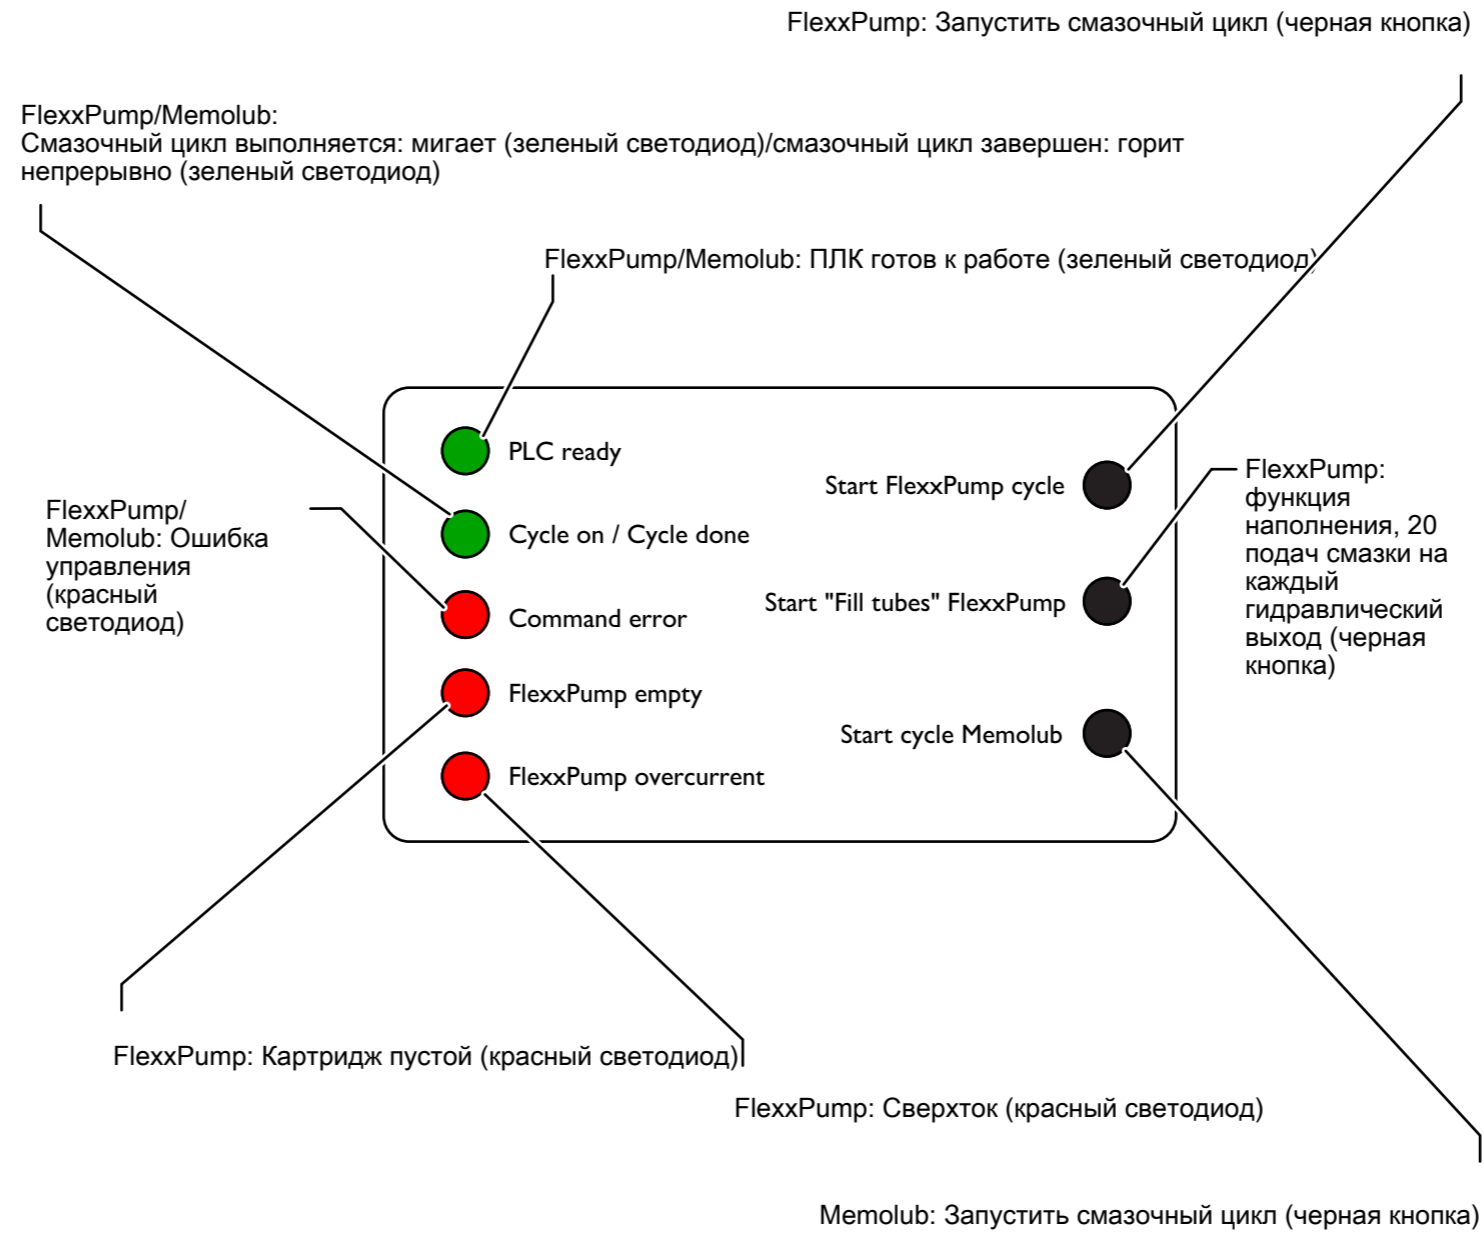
FlexxPump: Запустить смазочный цикл (черная кнопка)

FlexxPump/Memolub:
Смазочный цикл выполняется: мигает (зеленый светодиод)/смазочный цикл завершен: горит непрерывно (зеленый светодиод)

FlexxPump/Memolub: ПЛК готов к работе (зеленый светодиод)

PLC ready

Cycle on / Cycle done

Command error

FlexxPump empty

FlexxPump overcurrent

Start FlexxPump cycle

Start "Fill tubes" FlexxPump

Start cycle Memolub

FlexxPump/ Memolub: Ошибка управления (красный светодиод)

FlexxPump: функция наполнения, 20 подач смазки на каждый гидравлический выход (черная кнопка)

FlexxPump: Картридж пустой (красный светодиод)

FlexxPump: Сверхток (красный светодиод)

Memolub: Запустить смазочный цикл (черная кнопка)